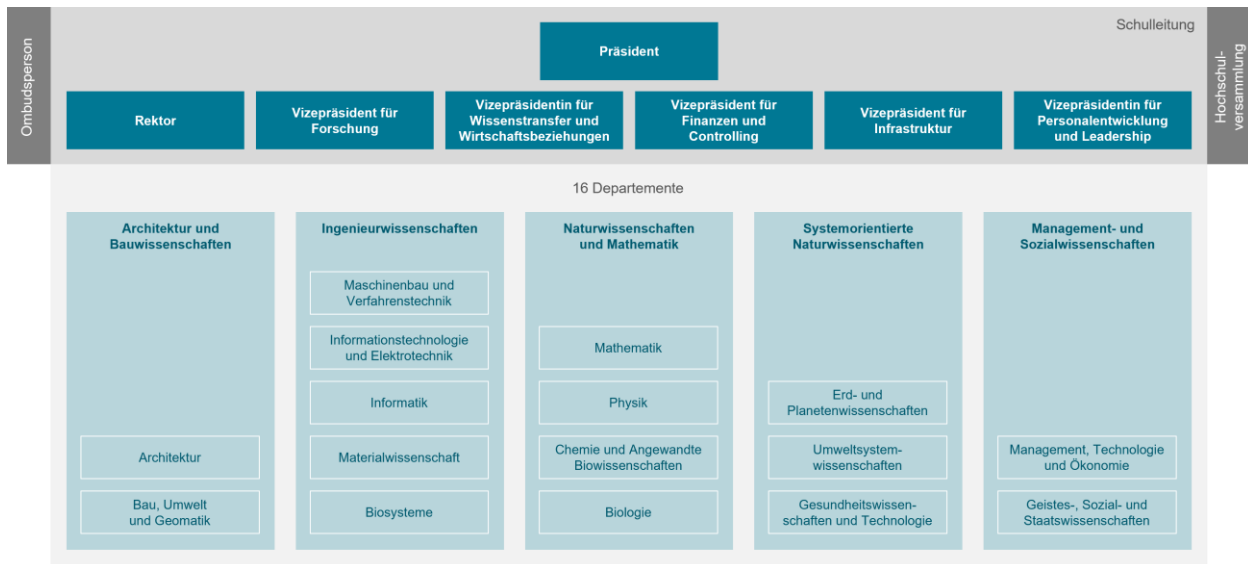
Ombudsperson

Schulleitung

Präsident

Rektor

Vizepräsident für Forschung

Vizepräsidentin für Wissenstransfer und Wirtschaftsbeziehungen

Vizepräsident für Finanzen und Controlling

Vizepräsident für Infrastruktur

Vizepräsidentin für Personalentwicklung und Leadership

Hochschulversammlung

16 Departemente

Architektur und Bauwissenschaften

Architektur

Bau, Umwelt und Geomatik

Ingenieurwissenschaften

Maschinenbau und Verfahrenstechnik

Informationstechnologie und Elektrotechnik

Informatik

Materialwissenschaft

Biosysteme

Naturwissenschaften und Mathematik

Mathematik

Physik

Chemie und Angewandte Biowissenschaften

Biologie

Systemorientierte Naturwissenschaften

Erd- und Planetenwissenschaften

Umweltsystemwissenschaften

Gesundheitswissenschaften und Technologie

Management- und Sozialwissenschaften

Management, Technologie und Ökonomie

Geistes-, Sozial- und Staatswissenschaften